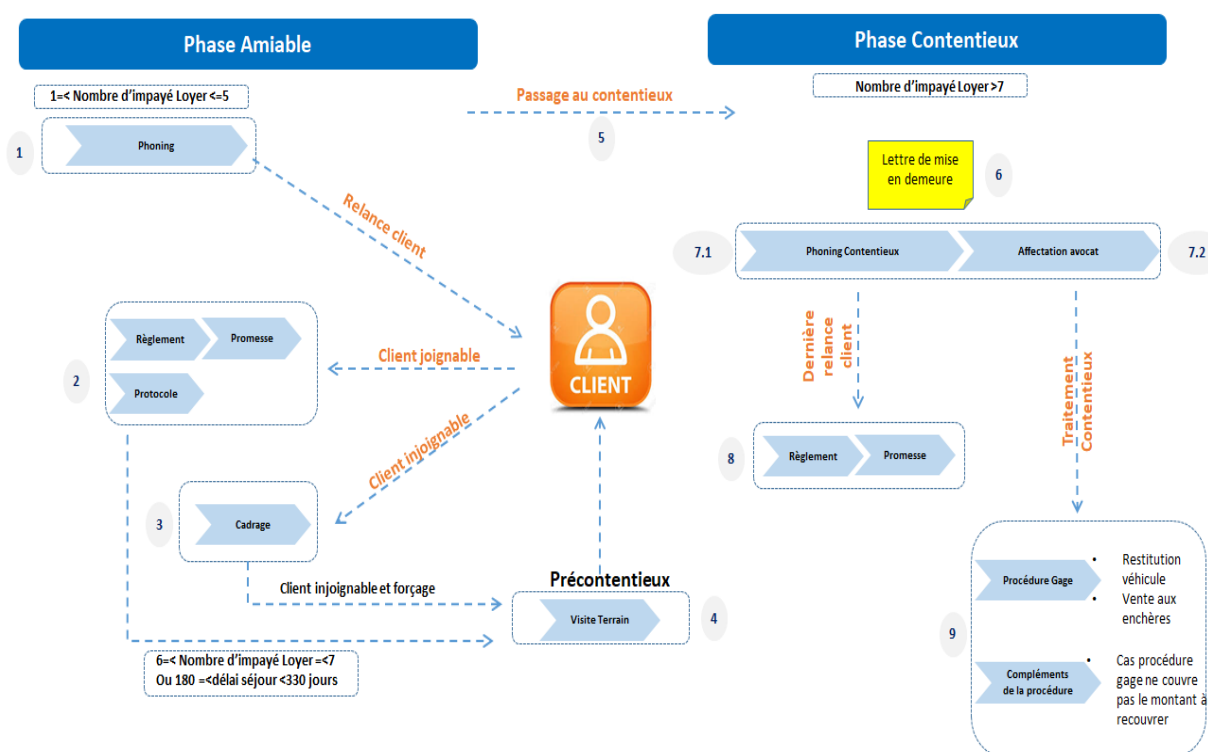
Phase Amiable

Phase Contentieux

1=< Nombre d'impayé Loyer <=5

Passage au contentieux

Nombre d'impayé Loyer >7

1

Phoning

5

Lettre de mise en demeure

6

Relance client

7.1

Phoning Contentieux

Affectation avocat

7.2

Règlement

Promesse

Dernière relance client

Client joignable

2

Protocole

CLIENT

Traitement Contentieux

Client injoignable

8

Règlement

Promesse

3

Cadrage

Client injoignable et forçage

Précontentieux

Procédure Gage

• Restitution véhicule
• Vente aux enchères

Visite Terrain

4

9

Compléments de la procédure

• Cas procédure gage ne couvre pas le montant à recouvrer

6=< Nombre d'impayé Loyer =<7
Ou 180 =<délai séjour <330 jours